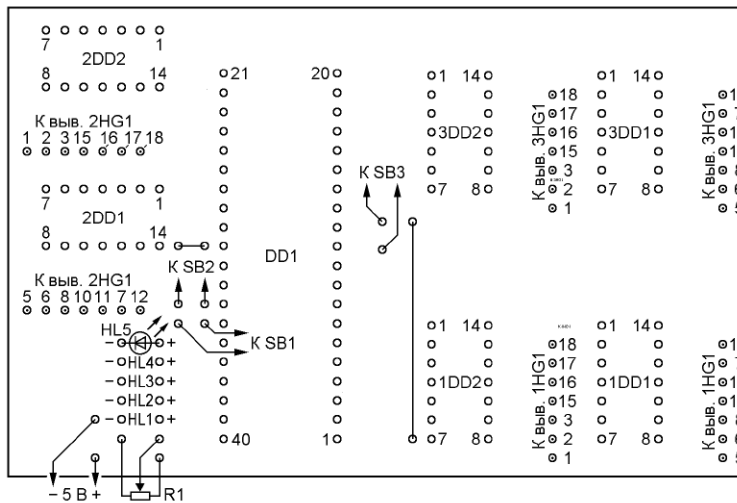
7 1
2DD2
8 14

К выв. 2HG1
1 2 3 15 16 17 18

7 1
2DD1
8 14

К выв. 2HG1
5 6 8 10 11 7 12

HL5
HL4
HL3
HL2
HL1

К SB2

К SB1

21
20
40
1

DD1

К SB3

1 14
3DD2
7 8

К выв. 3HG1
18
17
16
15
3
2
1

1 14
3DD1
7 8

К выв. 3HG1

1 14
1DD2
7 8

К выв. 1HG1
18
17
16
15
3
2
1

1 14
1DD1
7 8

К выв. 1HG1

– 5 В +
R1